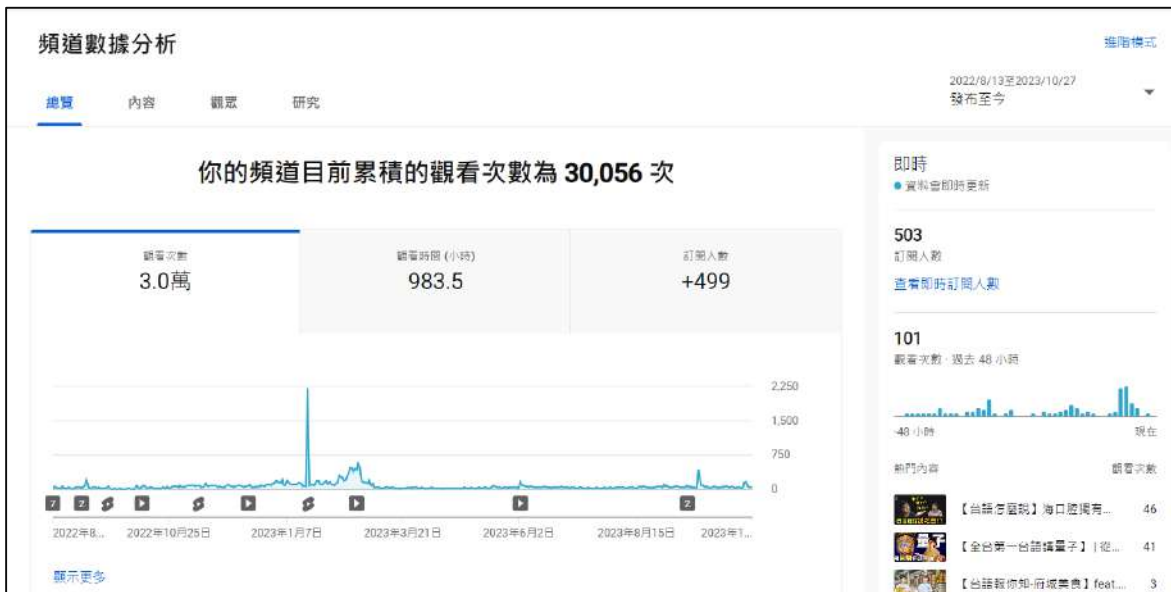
頻道數據分析

進階模式

總覽 內容 觀眾 研究

2022/8/13至2023/10/27
發布至今

你的頻道目前累積的觀看次數為 30,056 次

| 觀看次數 | 觀看時間 (小時) | 訂閱人數 |
|---|---|---|
| 3.0萬 | 983.5 | +499 |

2,250
1,500
750
0

7 2 2 2

2022年8... 2022年10月25日 2023年1月7日 2023年3月21日 2023年6月2日 2023年8月15日 2023年1...

顯示更多

即時
● 資料會即時更新

503
訂閱人數
查看即時訂閱人數

101
觀看次數 · 過去 48 小時

-48 小時 現在

熱門內容 觀看次數

【台語存區說】海口腔獨有... 46
【全台第一台語講量子】| 從... 41
【台語報你知-府城美食】feat.... 3